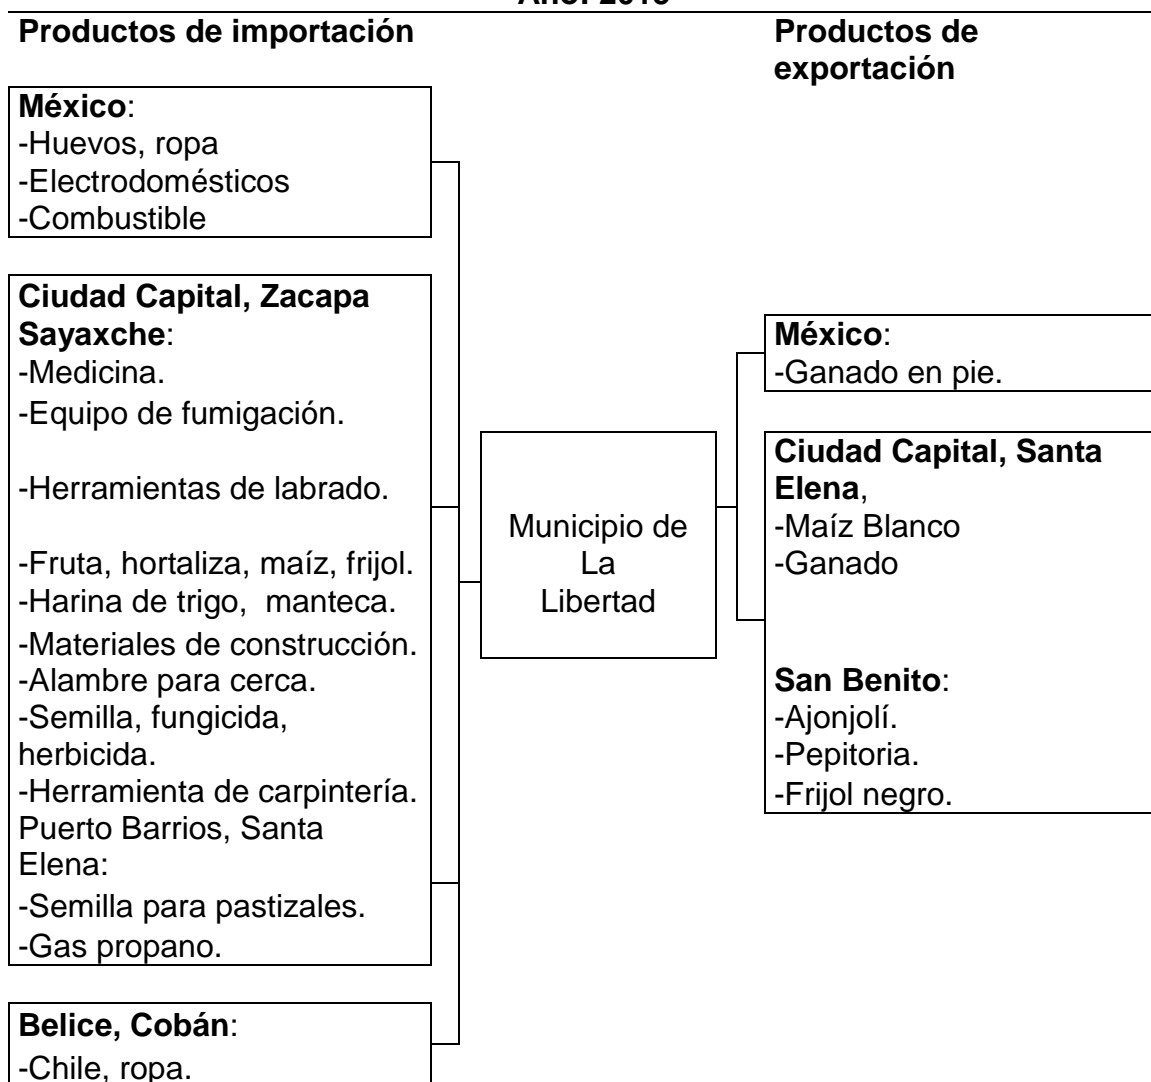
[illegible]

**Productos de importación**

**Productos de exportación**

**México**:
-Huevos, ropa
-Electrodomésticos
-Combustible

**Ciudad Capital, Zacapa Sayaxche**:
-Medicina.
-Equipo de fumigación.

-Herramientas de labrado.

-Fruta, hortaliza, maíz, frijol.
-Harina de trigo, manteca.
-Materiales de construcción.
-Alambre para cerca.
-Semilla, fungicida, herbicida.
-Herramienta de carpintería.
Puerto Barrios, Santa Elena:
-Semilla para pastizales.
-Gas propano.

**Belice, Cobán**:
-Chile, ropa.

Municipio de La Libertad

**México**:
-Ganado en pie.

**Ciudad Capital, Santa Elena**,
-Maíz Blanco
-Ganado

**San Benito**:
-Ajonjolí.
-Pepitoria.
-Frijol negro.